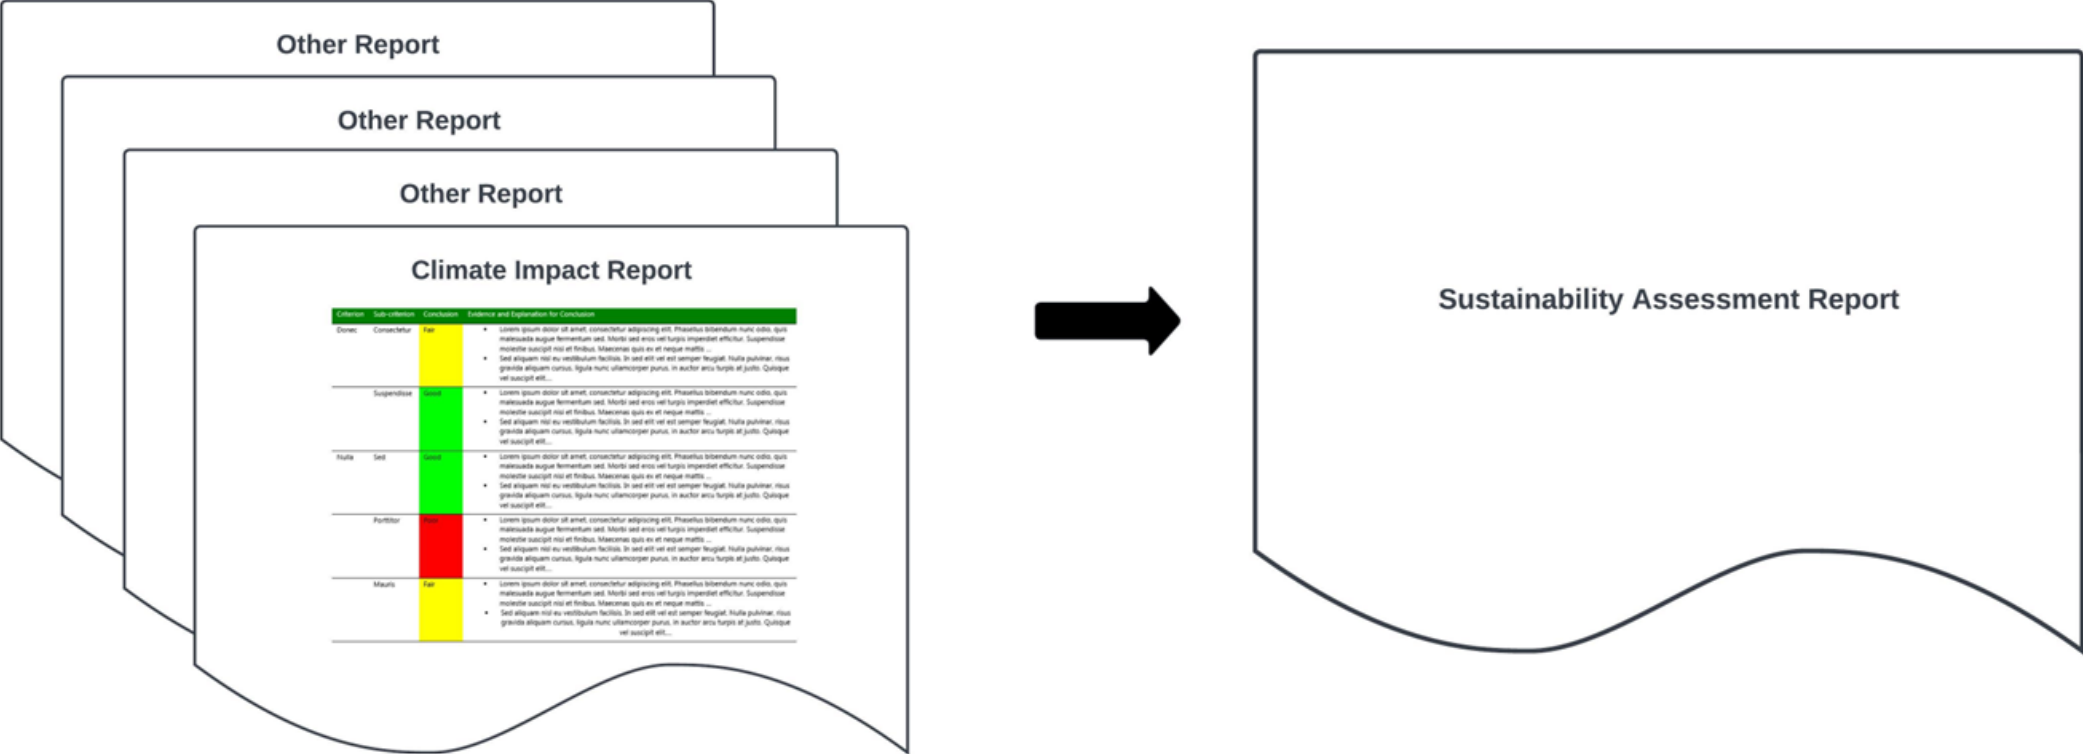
Other Report

Other Report

Other Report

Climate Impact Report

| Criterion | Sub-criterion | Conclusion | Evidence and Explanation for Conclusion |
|---|---|---|---|
| Donec | Consectetur | Fair | • Lorem ipsum dolor sit amet, consectetur adipiscing elit. Phasellus bibendum nunc odio, quis malesuada augue fermentum sed. Morbi sed eros vel turpis imperdiet efficitur. Suspendisse molestie suscipit nisl et finibus. Maecenas quis ex et neque mattis ... • Sed aliquam nisl eu vestibulum facilisis. In sed elit vel est semper feugiat. Nulla pulvinar, risus gravida aliquam cursus, ligula nunc ullamcorper purus, in auctor arcu turpis at justo. Quisque vel suscipit elit... |
| | Suspendisse | Good | • Lorem ipsum dolor sit amet, consectetur adipiscing elit. Phasellus bibendum nunc odio, quis malesuada augue fermentum sed. Morbi sed eros vel turpis imperdiet efficitur. Suspendisse molestie suscipit nisl et finibus. Maecenas quis ex et neque mattis ... • Sed aliquam nisl eu vestibulum facilisis. In sed elit vel est semper feugiat. Nulla pulvinar, risus gravida aliquam cursus, ligula nunc ullamcorper purus, in auctor arcu turpis at justo. Quisque vel suscipit elit... |
| Nulla | Sed | Good | • Lorem ipsum dolor sit amet, consectetur adipiscing elit. Phasellus bibendum nunc odio, quis malesuada augue fermentum sed. Morbi sed eros vel turpis imperdiet efficitur. Suspendisse molestie suscipit nisl et finibus. Maecenas quis ex et neque mattis ... • Sed aliquam nisl eu vestibulum facilisis. In sed elit vel est semper feugiat. Nulla pulvinar, risus gravida aliquam cursus, ligula nunc ullamcorper purus, in auctor arcu turpis at justo. Quisque vel suscipit elit... |
| | Porttitor | Poor | • Lorem ipsum dolor sit amet, consectetur adipiscing elit. Phasellus bibendum nunc odio, quis malesuada augue fermentum sed. Morbi sed eros vel turpis imperdiet efficitur. Suspendisse molestie suscipit nisl et finibus. Maecenas quis ex et neque mattis ... • Sed aliquam nisl eu vestibulum facilisis. In sed elit vel est semper feugiat. Nulla pulvinar, risus gravida aliquam cursus, ligula nunc ullamcorper purus, in auctor arcu turpis at justo. Quisque vel suscipit elit... |
| | Mauris | Fair | • Lorem ipsum dolor sit amet, consectetur adipiscing elit. Phasellus bibendum nunc odio, quis malesuada augue fermentum sed. Morbi sed eros vel turpis imperdiet efficitur. Suspendisse molestie suscipit nisl et finibus. Maecenas quis ex et neque mattis ... • Sed aliquam nisl eu vestibulum facilisis. In sed elit vel est semper feugiat. Nulla pulvinar, risus gravida aliquam cursus, ligula nunc ullamcorper purus, in auctor arcu turpis at justo. Quisque vel suscipit elit... |

Sustainability Assessment Report